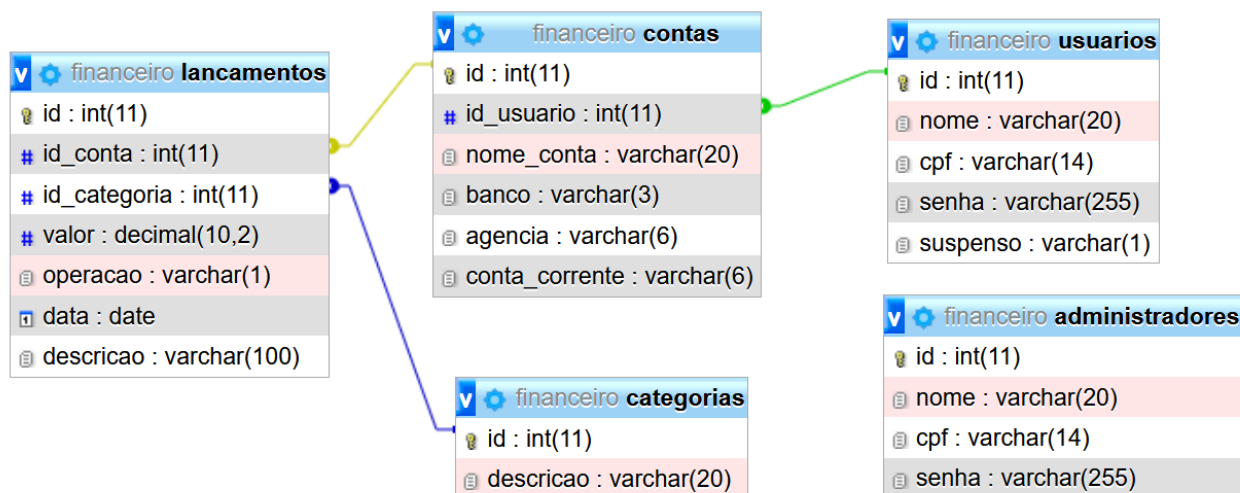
v financeiro lancamentos
id : int(11)
id_conta : int(11)
id_categoria : int(11)
valor : decimal(10,2)
operacao : varchar(1)
data : date
descricao : varchar(100)

v financeiro contas
id : int(11)
id_usuario : int(11)
nome_conta : varchar(20)
banco : varchar(3)
agencia : varchar(6)
conta_corrente : varchar(6)

v financeiro usuarios
id : int(11)
nome : varchar(20)
cpf : varchar(14)
senha : varchar(255)
suspenso : varchar(1)

v financeiro categorias
id : int(11)
descricao : varchar(20)

v financeiro administradores
id : int(11)
nome : varchar(20)
cpf : varchar(14)
senha : varchar(255)